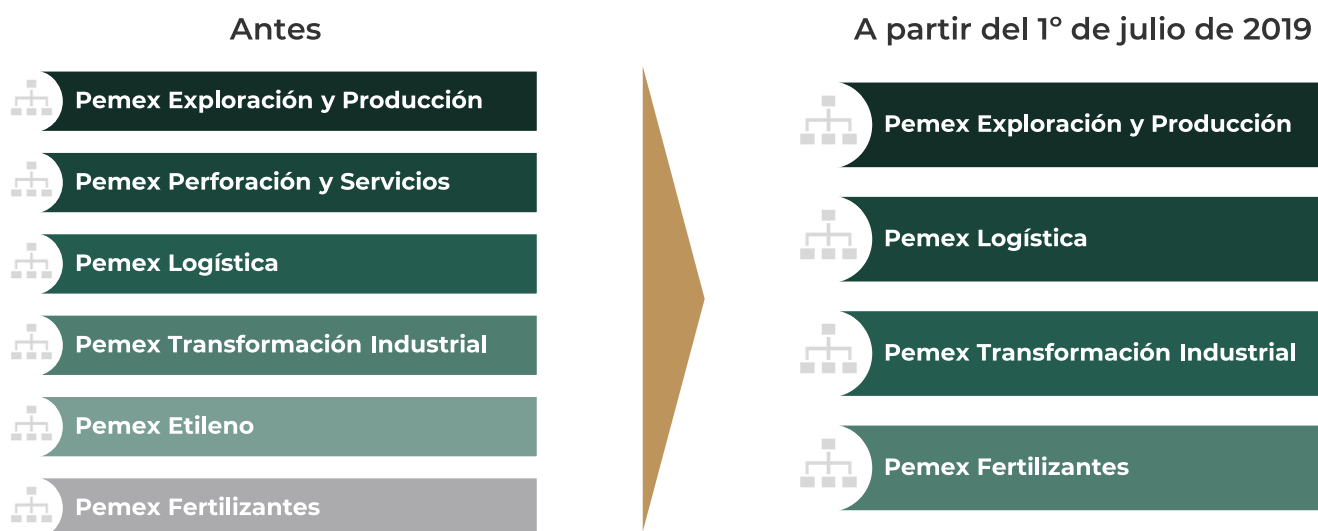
Antes

Pemex Exploración y Producción

Pemex Perforación y Servicios

Pemex Logística

Pemex Transformación Industrial

Pemex Etileno

Pemex Fertilizantes

A partir del 1° de julio de 2019

Pemex Exploración y Producción

Pemex Logística

Pemex Transformación Industrial

Pemex Fertilizantes